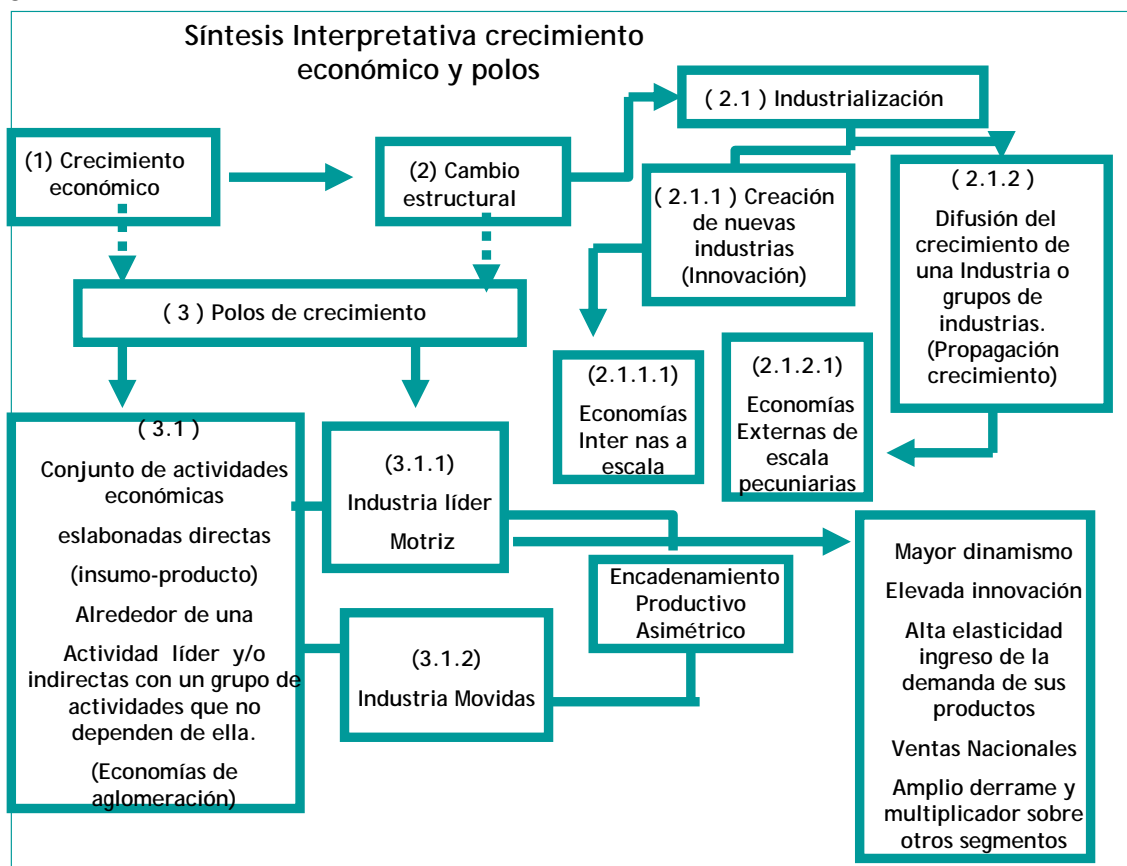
Síntesis Interpretativa crecimiento económico y polos

(1) Crecimiento económico

(2) Cambio estructural

( 2.1 ) Industrialización

( 2.1.1 ) Creación de nuevas industrias (Innovación)

( 2.1.2 ) Difusión del crecimiento de una Industria o grupos de industrias. (Propagación crecimiento)

( 3 ) Polos de crecimiento

(2.1.1.1) Economías Inter nas a escala

(2.1.2.1) Economías Externas de escala pecuniarias

( 3.1 ) Conjunto de actividades económicas eslabonadas directas (insumo-producto) Alrededor de una Actividad líder y/o indirectas con un grupo de actividades que no dependen de ella. (Economías de aglomeración)

(3.1.1) Industria líder Motriz

Encadenamiento Productivo Asimétrico

(3.1.2) Industria Movidas

Mayor dinamismo
Elevada innovación
Alta elasticidad ingreso de la demanda de sus productos
Ventas Nacionales
Amplio derrame y multiplicador sobre otros segmentos